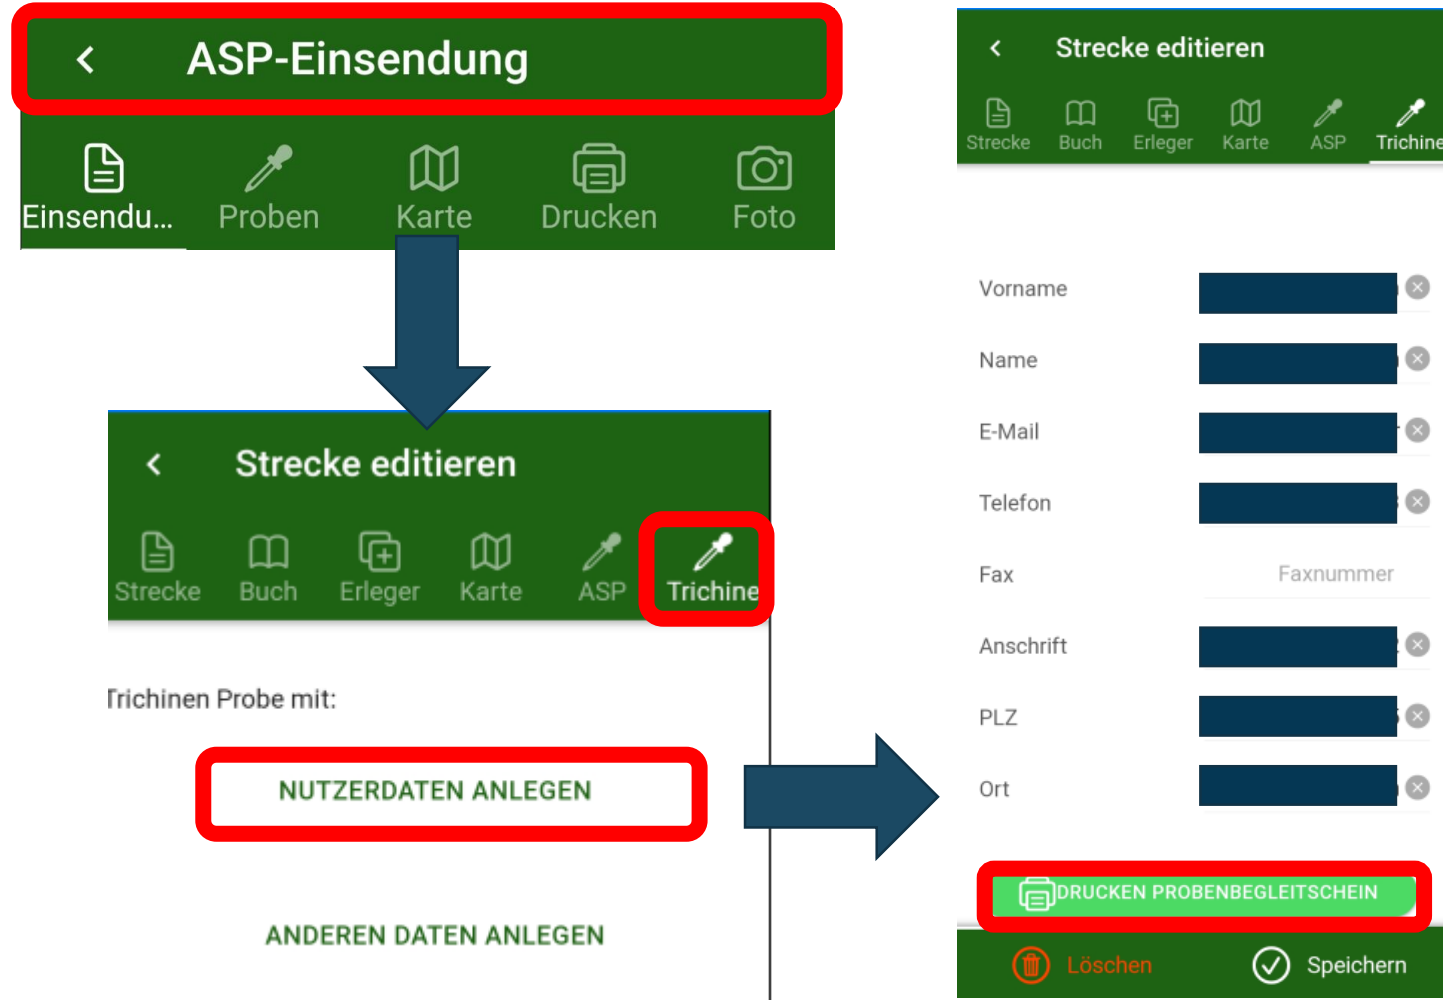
ASP-Einsendung

Einsendu... Proben Karte Drucken Foto

Strecke editieren

Strecke Buch Erleger Karte ASP Trichine

Trichinen Probe mit:

NUTZERDATEN ANLEGEN

ANDEREN DATEN ANLEGEN

Strecke editieren

Strecke Buch Erleger Karte ASP Trichine

Vorname

Name

E-Mail

Telefon

Fax Faxnummer

Anschrift

PLZ

Ort

DRUCKEN PROBENBEGLEITSCHEIN

Löschen Speichern